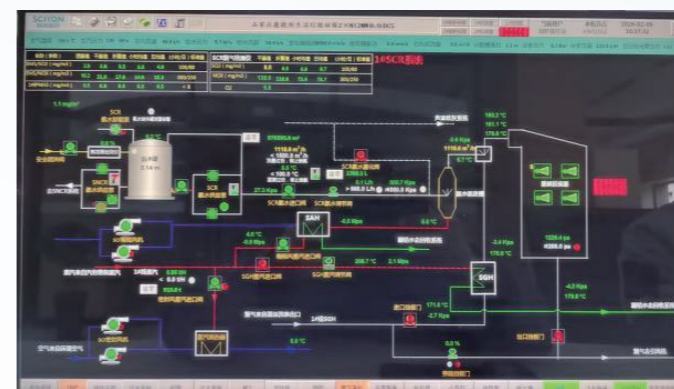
SCIYON

1#SCR脱硝

1.1 mg/m³

8.1 °C

179.8 °C

163.2 °C

161.1 °C

2.14 m

27.2 Kpa

-0.0 Kpa

0.0 °C

4.6 °C

-0.0 Kpa

200.7 °C

2.1 Kpa

-2.4 Kpa

178.0 °C

1325.4 pa

-4.0 Kpa

178.0 °C

171.8 °C

-2.7 Kpa

0.0 °C

SAH

SGH

1#锅SGH

-0.5 Kpa

0.6 °C